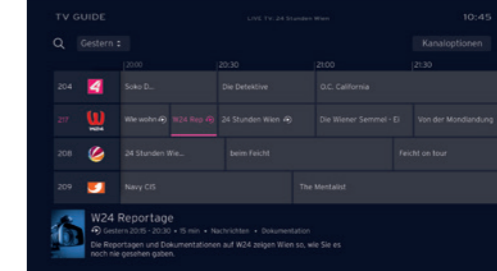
TV GUIDE

LIVE TV: 24 Stunden Wien

10:45

Gestern

Kanaloptionen

| | 20:00 | 20:30 | 21:00 | 21:30 |
|---|---|---|---|---|
| 204 | Soko D... | Die Detektive | O.C. California | |
| 217 | Wie wohn | W24 Rep | 24 Stunden Wien | Die Wiener Semmel - Ei | Von der Mondlandung |
| 208 | 24 Stunden Wie... | beim Feicht | Feicht on tour | |
| 209 | Navy CIS | The Mentalist | | |

W24 Reportage

Gestern 20:15 - 20:30 • 15 min • Nachrichten • Dokumentation

Die Reportagen und Dokumentationen auf W24 zeigen Wien so, wie Sie es noch nie gesehen gaben.